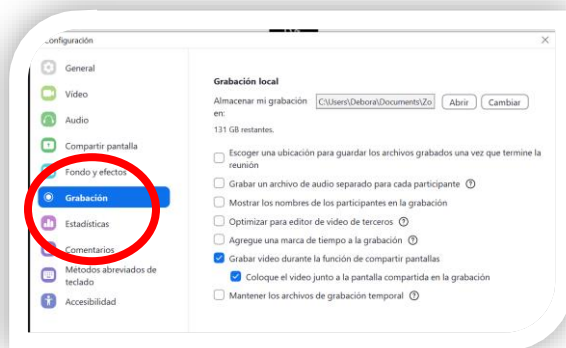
Configuración

General
Vídeo
Audio
Compartir pantalla
Fondo y efectos
Grabación
Estadísticas
Comentarios
Métodos abreviados de teclado
Accesibilidad

Grabación local

Almacenar mi grabación en: C:\Users\Debora\Documents\Zo Abrir Cambiar

131 GB restantes.

Escoger una ubicación para guardar los archivos grabados una vez que termine la reunión

Grabar un archivo de audio separado para cada participante

Mostrar los nombres de los participantes en la grabación

Optimizar para editor de video de terceros

Agregue una marca de tiempo a la grabación

Grabar video durante la función de compartir pantallas

Coloque el video junto a la pantalla compartida en la grabación

Mantener los archivos de grabación temporal